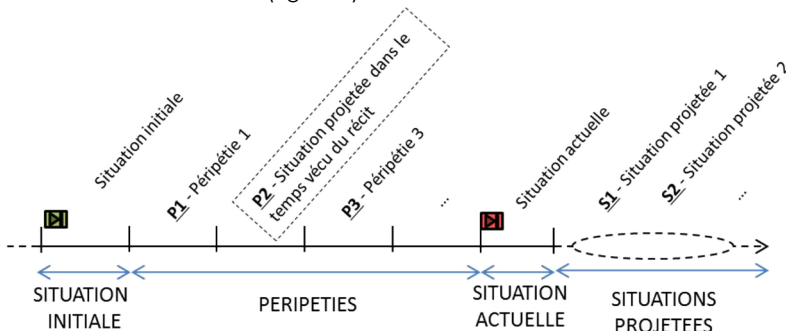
Situation initiale

P1 - Péripétie 1

P2 - Situation projetée dans le temps vécu du récit

P3 - Péripétie 3

...

Situation actuelle

S1 - Situation projetée 1

S2 - Situation projetée 2

...

SITUATION INITIALE

PERIPETIES

SITUATION ACTUELLE

SITUATIONS PROJETEES